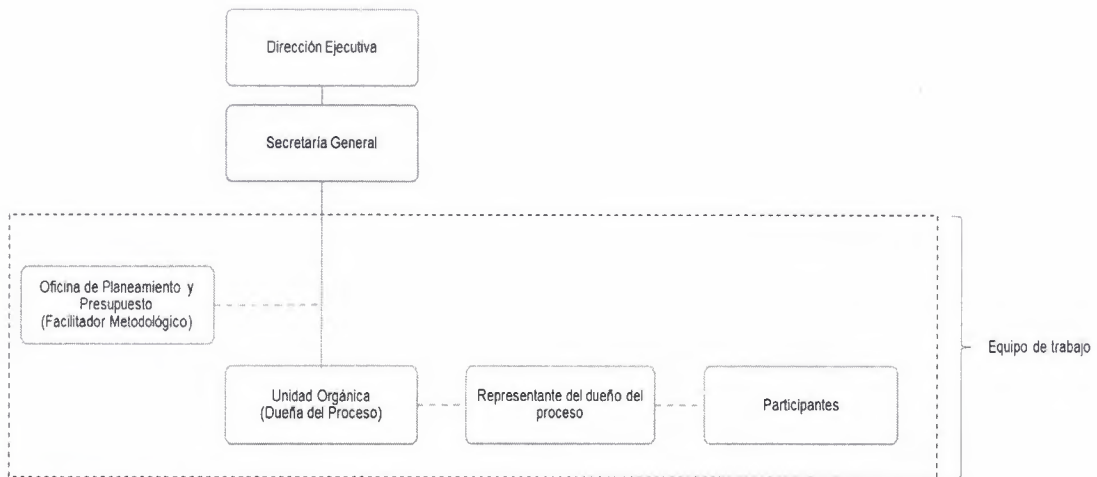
Dirección Ejecutiva

Secretaría General

Oficina de Planeamiento y Presupuesto (Facilitador Metodológico)

Equipo de trabajo

Unidad Orgánica (Dueña del Proceso)

Representante del dueño del proceso

Participantes